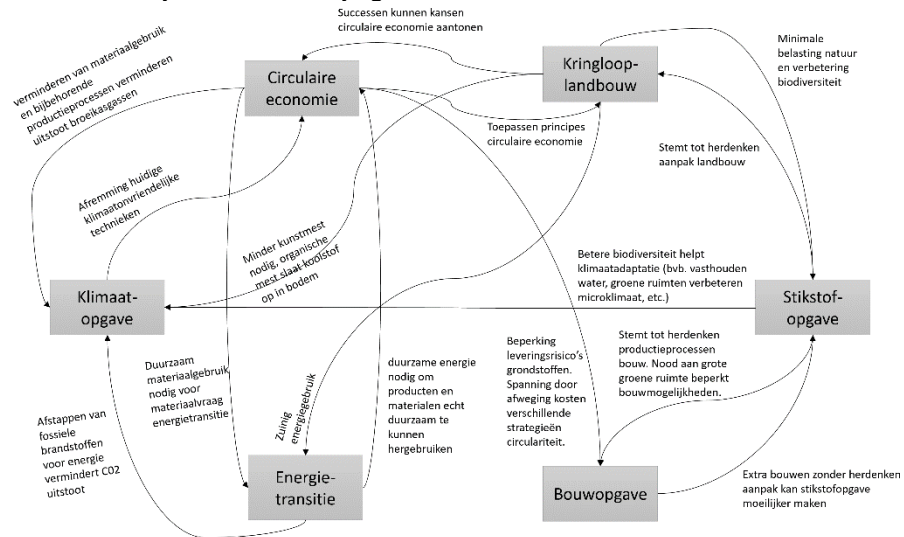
Successen kunnen kansen circulaire economie aantonen

Circulaire economie

Kringloop-landbouw

Minimale belasting natuur en verbetering biodiversiteit

verminderen van materiaalgebruik en bijbehorende productieprocessen verminderen uitstoot broeikasgassen

Toepassen principes circulaire economie

Stemt tot herdenken aanpak landbouw

Afremming huidige klimaatonvriendelijke technieken

Minder kunstmest nodig, organische mest slaat koolstof op in bodem

Betere biodiversiteit helpt klimaatadaptatie (bvb. vasthouden water, groene ruimten verbeteren microklimaat, etc.)

Klimaat-opgave

Stikstof-opgave

Duurzaam materiaalgebruik nodig voor materiaalvraag energietransitie

Zuinig energiegebruik

duurzame energie nodig om producten en materialen echt duurzaam te kunnen hergebruiken

Beperking leveringsrisico's grondstoffen. Spanning door afweging kosten verschillende strategieën circulariteit.

Stemt tot herdenken productieprocessen bouw. Nood aan grote groene ruimte beperkt bouwmogelijkheden.

Afstappen van fossiele brandstoffen voor energie vermindert C02 uitstoot

Energie-transitie

Bouwopgave

Extra bouwen zonder herdenken aanpak kan stikstofopgave moeilijker maken